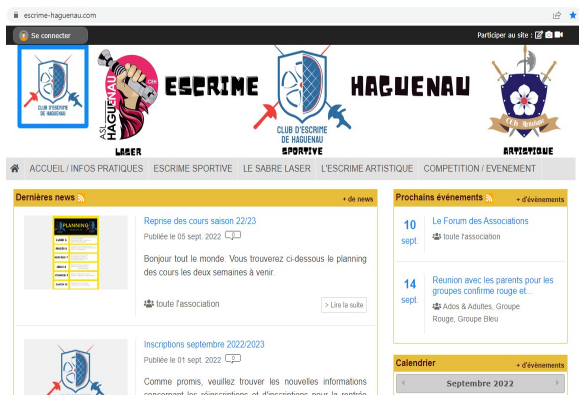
escrime-haguenau.com

Se connecter

Participer au site :

CLUB D'ESCRIME DE HAGUENAU

ASL HAGUENAU

LASER

ESCRIME

CLUB D'ESCRIME DE HAGUENAU

SPORTIVE

HAGUENAU

CCH Artistique

ARTISTIQUE

ACCUEIL / INFOS PRATIQUES | ESCRIME SPORTIVE | LE SABRE LASER | L'ESCRIME ARTISTIQUE | COMPETITION / EVENEMENT

Dernières news

+ de news

PLANNING

Reprise des cours saison 22/23

Publiée le 05 sept. 2022

Bonjour tout le monde. Vous trouverez ci-dessous le planning des cours les deux semaines à venir.

toute l'association

> Lire la suite

Inscriptions septembre 2022/2023

Publiée le 01 sept. 2022

Comme promis, veuillez trouver les nouvelles informations concernant les réinscriptions et d'inscriptions pour la rentrée

Prochains événements

+ d'événements

10 sept

Le Forum des Associations

toute l'association

14 sept

Reunion avec les parents pour les groupes confirme rouge et...

Ados & Adultes, Groupe Rouge, Groupe Bleu

Calendrier

+ d'événements

Septembre 2022